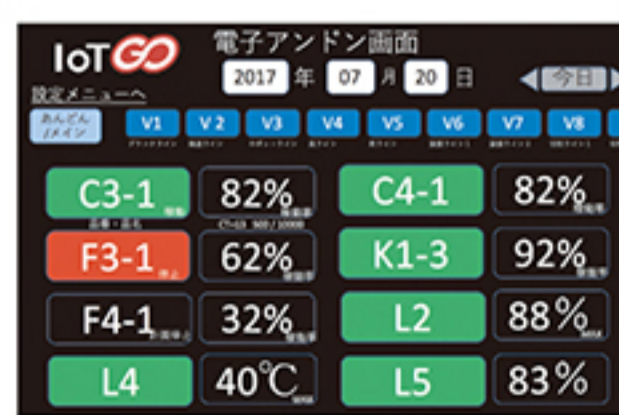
IoT GO

電子アンドン画面

設定メニューへ

2017 年 07 月 20 日

今日

あんどん /メイン

V1 V2 V3 V4 V5 V6 V7 V8

C3-1 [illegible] 82% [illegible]

C4-1 82% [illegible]

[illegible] CT=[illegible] 5600 / 10000

F3-1 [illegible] 62% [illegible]

K1-3 92% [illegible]

F4-1 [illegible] 32% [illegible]

L2 88% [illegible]

L4 40℃ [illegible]

L5 83%